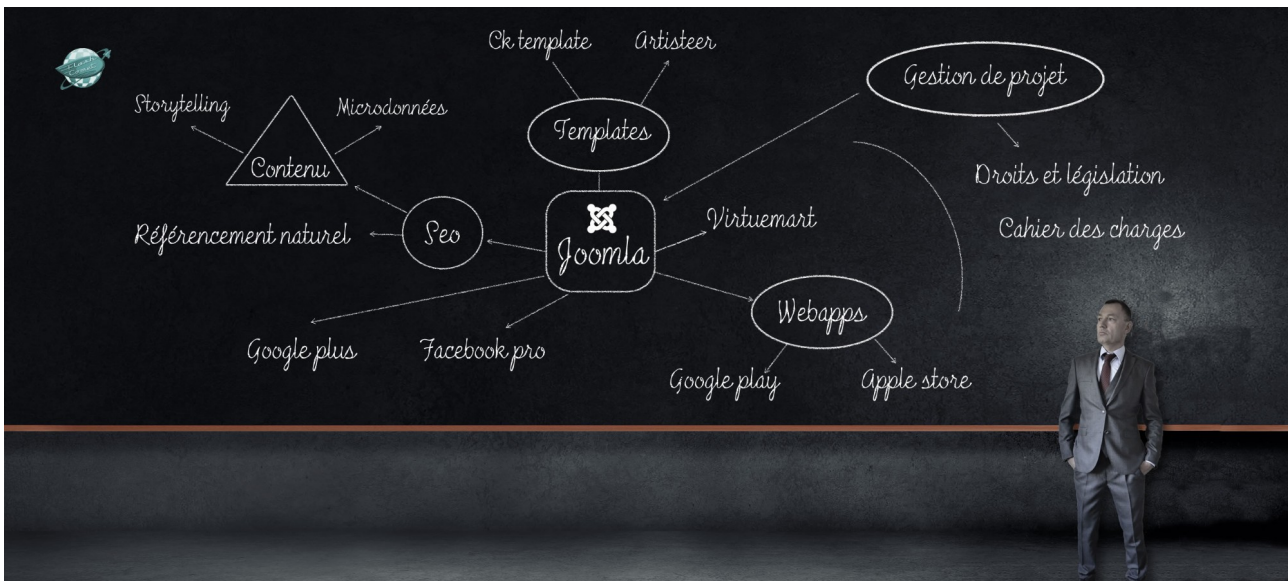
Ck template
Artisteer
Gestion de projet
Storytelling
Microdonnées
Templates
Contenu
Droits et législation
Cahier des charges
Référencement naturel
Seo
Joomla
Virtuemart
Webapps
Google plus
Facebook pro
Google play
Apple store